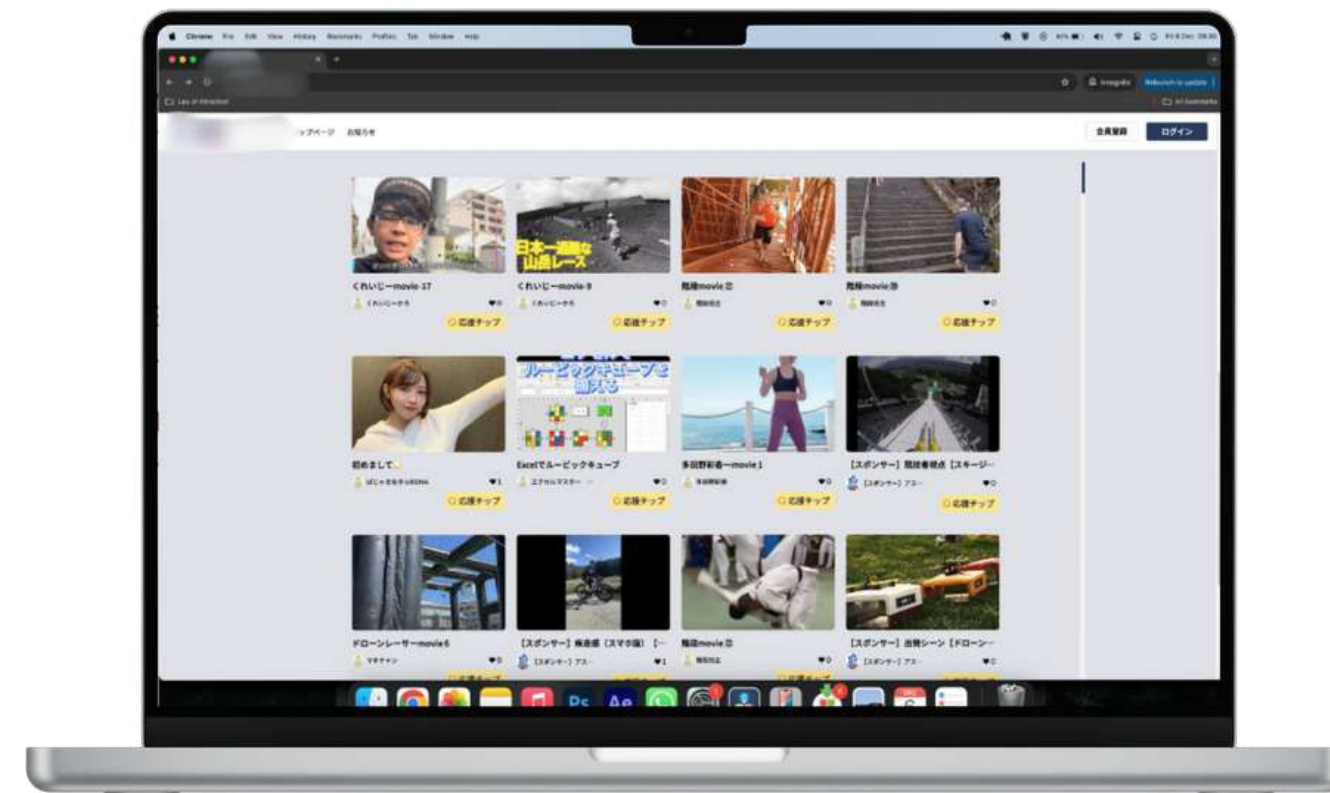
Chrome File Edit View History Bookmarks Profiles Tab Window Help

Incognito Relaunch to update

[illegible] All Bookmarks

ップページ お知らせ

会員登録 ログイン

日本一過酷な山岳レース

くれいじーmovie 17
くれいじーさち ♥0
応援チップ

くれいじーmovie 8
くれいじーさち ♥0
応援チップ

階段movie ②
階段社長 ♥0
応援チップ

階段movie ③
階段社長 ♥0
応援チップ

ルービックキューブを揃える

初めまして
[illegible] ♥1
応援チップ

Excelでルービックキューブ
エクセルマスター ♥0
応援チップ

多田野彩香ーmovie 1
多田野彩香 ♥0
応援チップ

【スポンサー】競技者視点【スキージ…
[スポンサー] アス… ♥0
応援チップ

ドローンレーサーmovie 6
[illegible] ♥0

【スポンサー】疾走感（スマホ版）【…
[スポンサー] アス… ♥1

階段movie ①
階段社長 ♥0

【スポンサー】出発シーン【ドローン…
[スポンサー] アス… ♥0

Ps Ae